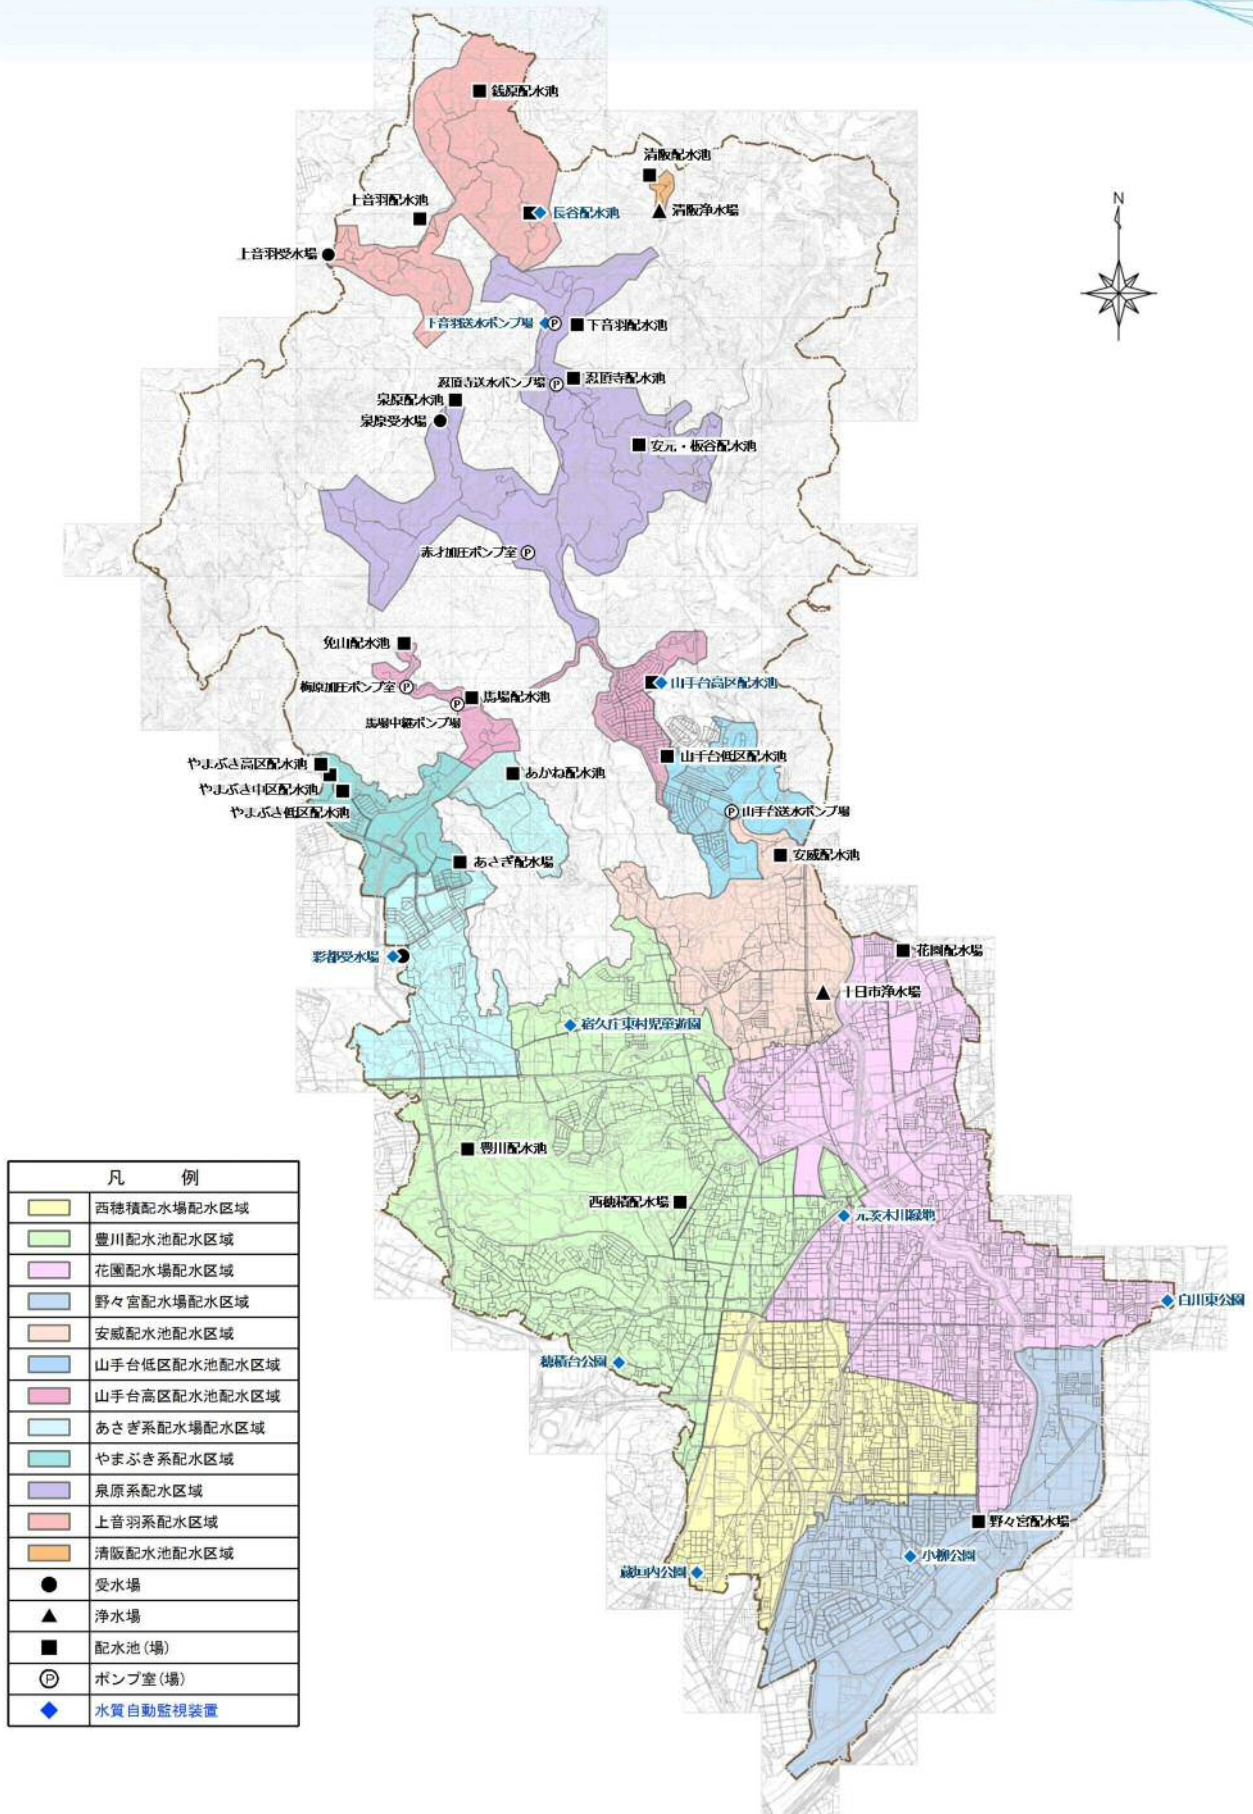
銭原配水池
清阪配水池
上音羽配水池
長谷配水池
清阪浄水場
上音羽受水場
N
下音羽送水ポンプ場
下音羽配水池
忍頂寺送水ポンプ場
忍頂寺配水池
泉原配水池
泉原受水場
安元・板谷配水池
赤才加圧ポンプ室
免山配水池
梅原加圧ポンプ室
馬場配水池
山手台高区配水池
馬場中継ポンプ場
やまぶき高区配水池
やまぶき中区配水池
やまぶき低区配水池
あかね配水池
山手台低区配水池
山手台送水ポンプ場
あさぎ配水場
安威配水池
彩都受水場
花園配水場
十日市浄水場
宿久庄東村児童遊園
豊川配水池
西穂積配水場
元茨木川緑地
白川東公園
穂積台公園
野々宮配水場
蔵垣内公園
小柳公園

| 凡　　例 |
|---|
| 西穂積配水場配水区域 |
| 豊川配水池配水区域 |
| 花園配水場配水区域 |
| 野々宮配水場配水区域 |
| 安威配水池配水区域 |
| 山手台低区配水池配水区域 |
| 山手台高区配水池配水区域 |
| あさぎ系配水場配水区域 |
| やまぶき系配水区域 |
| 泉原系配水区域 |
| 上音羽系配水区域 |
| 清阪配水池配水区域 |
| 受水場 |
| 浄水場 |
| 配水池(場) |
| ポンプ室(場) |
| 水質自動監視装置 |